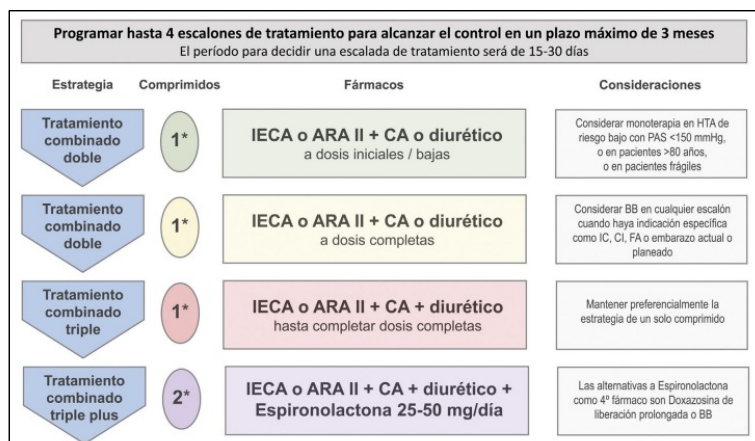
Programar hasta 4 escalones de tratamiento para alcanzar el control en un plazo máximo de 3 meses
El período para decidir una escalada de tratamiento será de 15-30 días

| Estrategia | Comprimidos | Fármacos | Consideraciones |
|---|---|---|---|
| Tratamiento combinado doble | 1* | IECA o ARA II + CA o diurético a dosis iniciales / bajas | Considerar monoterapia en HTA de riesgo bajo con PAS <150 mmHg, o en pacientes >80 años, o en pacientes frágiles |
| Tratamiento combinado doble | 1* | IECA o ARA II + CA o diurético a dosis completas | Considerar BB en cualquier escalón cuando haya indicación específica como IC, CI, FA o embarazo actual o planeado |
| Tratamiento combinado triple | 1* | IECA o ARA II + CA + diurético hasta completar dosis completas | Mantener preferencialmente la estrategia de un solo comprimido |
| Tratamiento combinado triple plus | 2* | IECA o ARA II + CA + diurético + Espironolactona 25-50 mg/día | Las alternativas a Espironolactona como 4º fármaco son Doxazosina de liberación prolongada o BB |